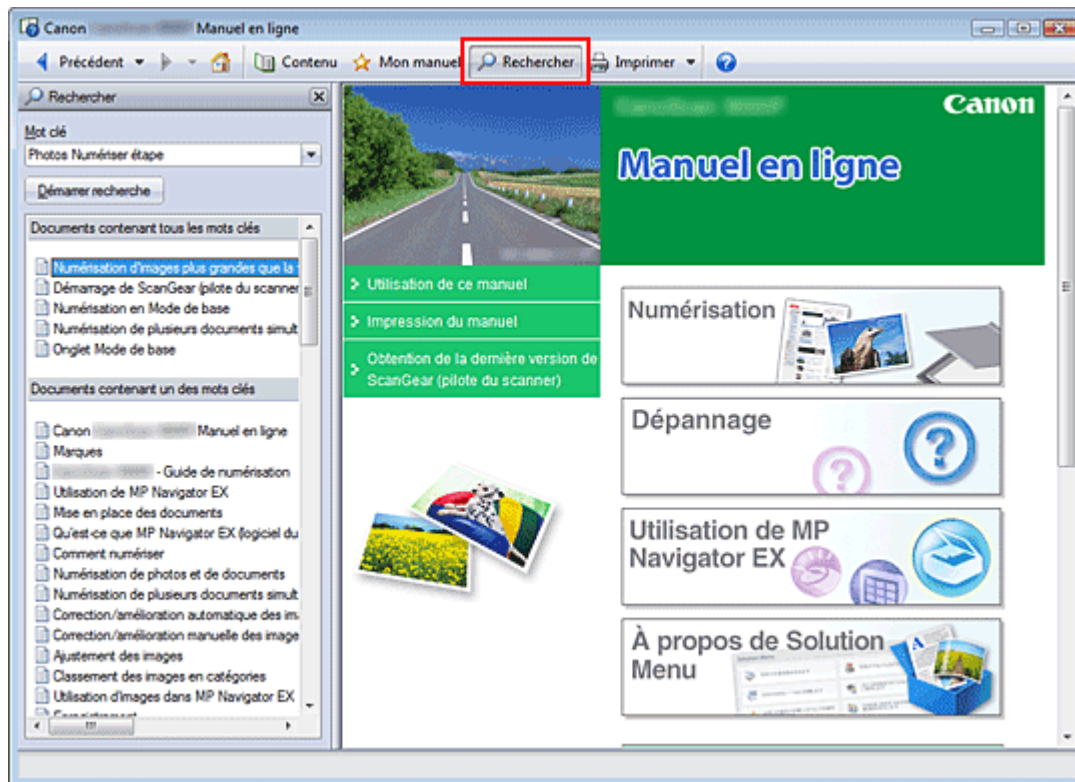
Canon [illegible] Manuel en ligne

Précédent Contenu Mon manuel Rechercher Imprimer

Rechercher

Mot clé

Photos Numériser étape

Démarrer recherche

Documents contenant tous les mots clés

Numérisation d'images plus grandes que la
Démarrage de ScanGear (pilote du scanner
Numérisation en Mode de base
Numérisation de plusieurs documents simult
Onglet Mode de base

Documents contenant un des mots clés

Canon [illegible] Manuel en ligne
Marques
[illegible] - Guide de numérisation
Utilisation de MP Navigator EX
Mise en place des documents
Qu'est-ce que MP Navigator EX (logiciel du
Comment numériser
Numérisation de photos et de documents
Numérisation de plusieurs documents simult
Correction/amélioration automatique des ima
Correction/amélioration manuelle des image
Ajustement des images
Classement des images en catégories
Utilisation d'images dans MP Navigator EX
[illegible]

Canon

Manuel en ligne

Utilisation de ce manuel

Impression du manuel

Obtention de la dernière version de ScanGear (pilote du scanner)

Numérisation

Dépannage

Utilisation de MP Navigator EX

À propos de Solution Menu